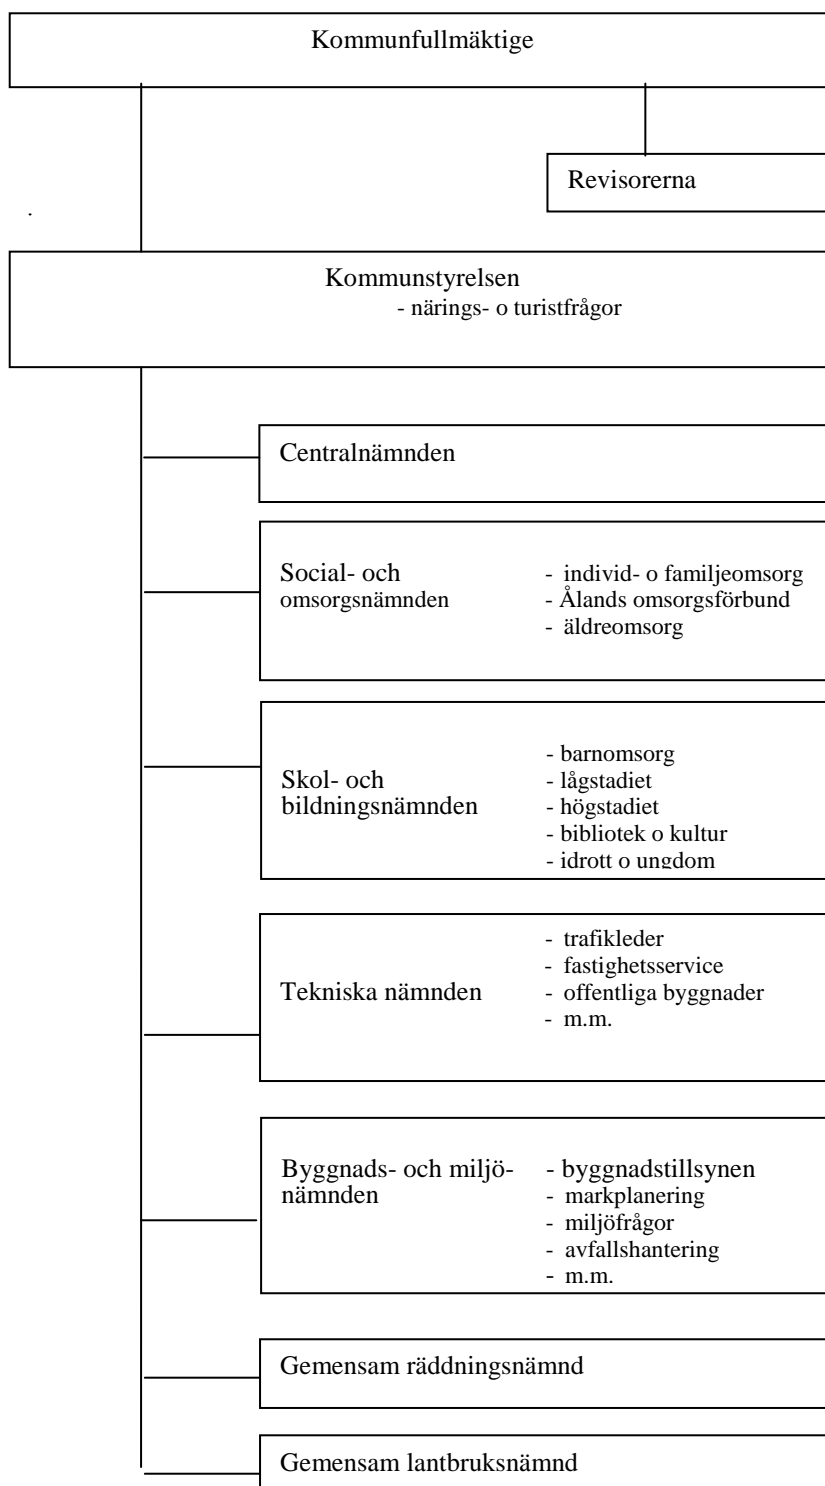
Kommunfullmäktige

Revisorerna

.

Kommunstyrelsen
- närings- o turistfrågor

Centralnämnden

Social- och omsorgsnämnden

- individ- o familjeomsorg
- Ålands omsorgsförbund
- äldreomsorg

Skol- och bildningsnämnden

- barnomsorg
- lågstadiet
- högstadiet
- bibliotek o kultur
- idrott o ungdom

Tekniska nämnden

- trafikleder
- fastighetsservice
- offentliga byggnader
- m.m.

Byggnads- och miljönämnden

- byggnadstillsynen
- markplanering
- miljöfrågor
- avfallshantering
- m.m.

Gemensam räddningsnämnd

Gemensam lantbruksnämnd